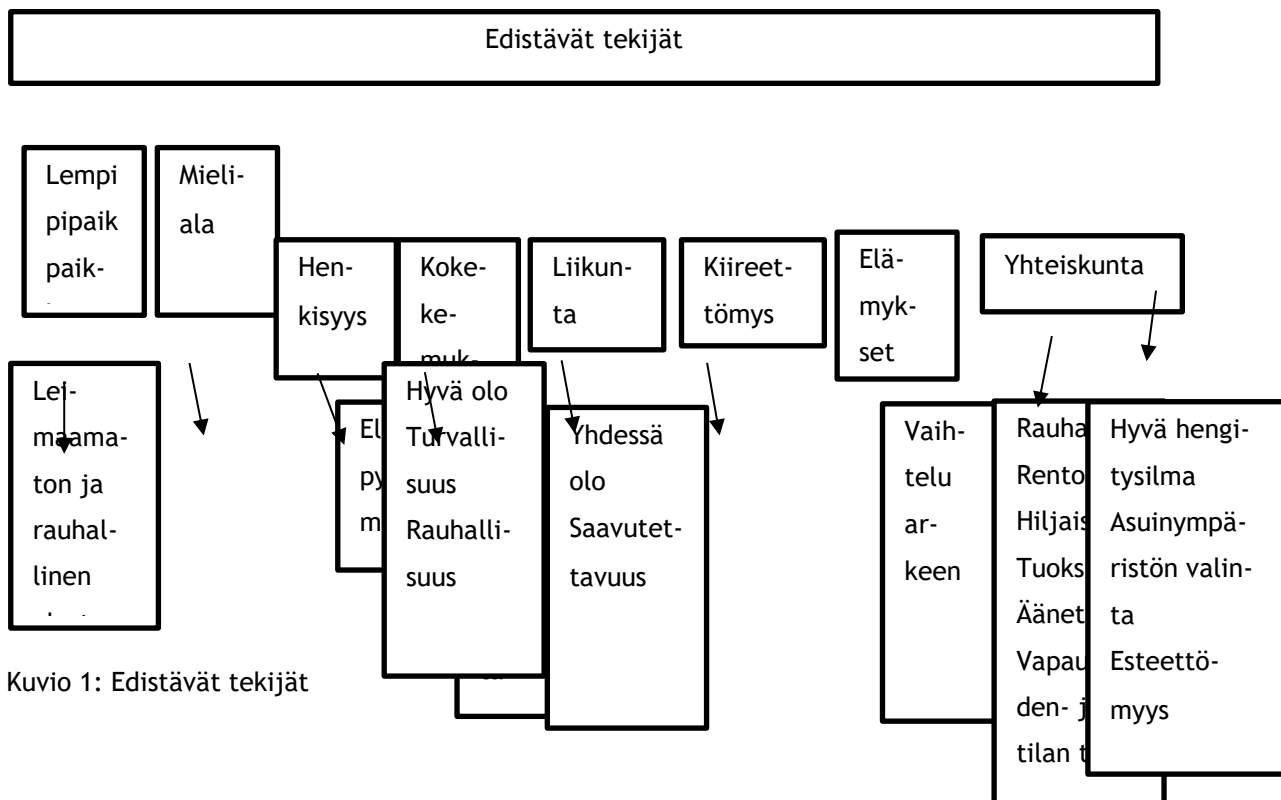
Edistävät tekijät

Lempi pipaik paik-

Mieli-ala

Hen-kisyys

Koke-ke-muk-

Liikun-ta

Kiireet-tömys

Elä-myk-set

Yhteiskunta

Lei-maamaton ja rauhal-linen

El py m

Hyvä olo Turvalli-suus Rauhalli-suus

Yhdessä olo Saavutet-tavuus

Vaih-telu ar-keen

Rauha Rento Hiljais Tuoks Äänet Vapau den- j tilan t

Hyvä hengi-tysilma Asuinympä-ristön valin-ta Esteettö-myys

Kuvio 1: Edistävät tekijät